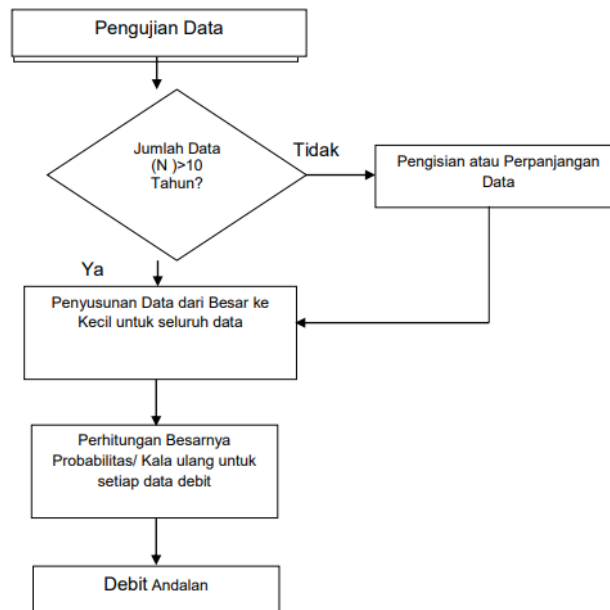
Pengujian Data

Jumlah Data (N )>10 Tahun?

Tidak

Pengisian atau Perpanjangan Data

Ya

Penyusunan Data dari Besar ke Kecil untuk seluruh data

Perhitungan Besarnya Probabilitas/ Kala ulang untuk setiap data debit

Debit Andalan